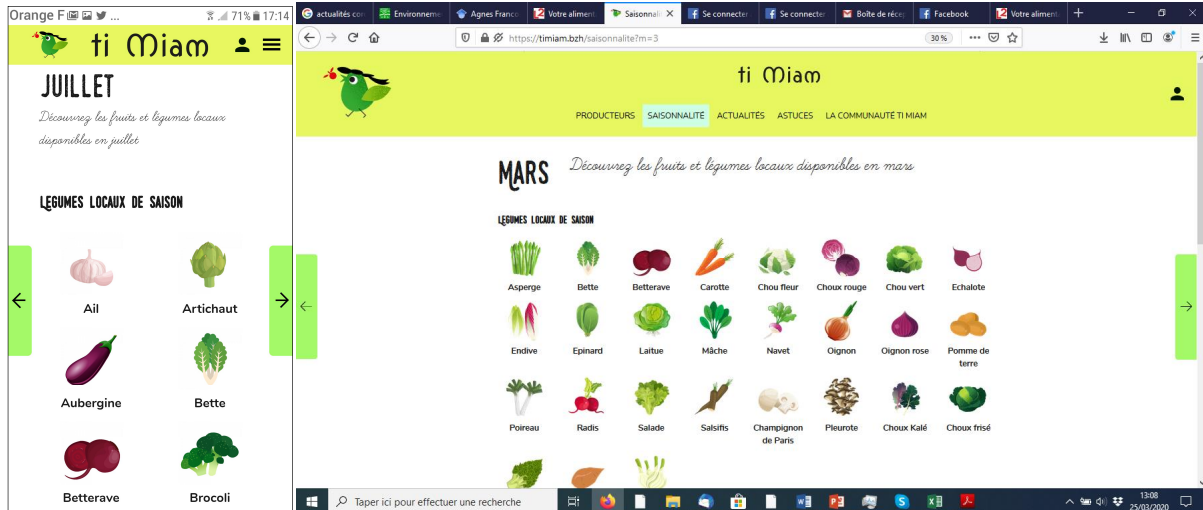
Orange F ... 71% 17:14

ti Miam

JUILLET

Découvrez les fruits et légumes locaux disponibles en juillet

LEGUMES LOCAUX DE SAISON

Ail

Artichaut

Aubergine

Bette

Betterave

Brocoli

actualités co | Environneme | Agnes Franco | Votre aliment | Saisonnalit | Se connecter | Se connecter | Boîte de récep | Facebook | Votre aliment

https://timiam.bzh/saisonnalite?m=3

30 %

ti Miam

PRODUCTEURS | SAISONNALITÉ | ACTUALITÉS | ASTUCES | LA COMMUNAUTÉ TI MIAM

MARS

Découvrez les fruits et légumes locaux disponibles en mars

LEGUMES LOCAUX DE SAISON

Asperge | Bette | Betterave | Carotte | Chou fleur | Choux rouge | Chou vert | Echalote

Endive | Epinard | Laitue | Mâche | Navet | Oignon | Oignon rose | Pomme de terre

Poireau | Radis | Salade | Salsifis | Champignon de Paris | Pleurote | Choux Kalé | Choux frisé

Taper ici pour effectuer une recherche

13:08
25/03/2020